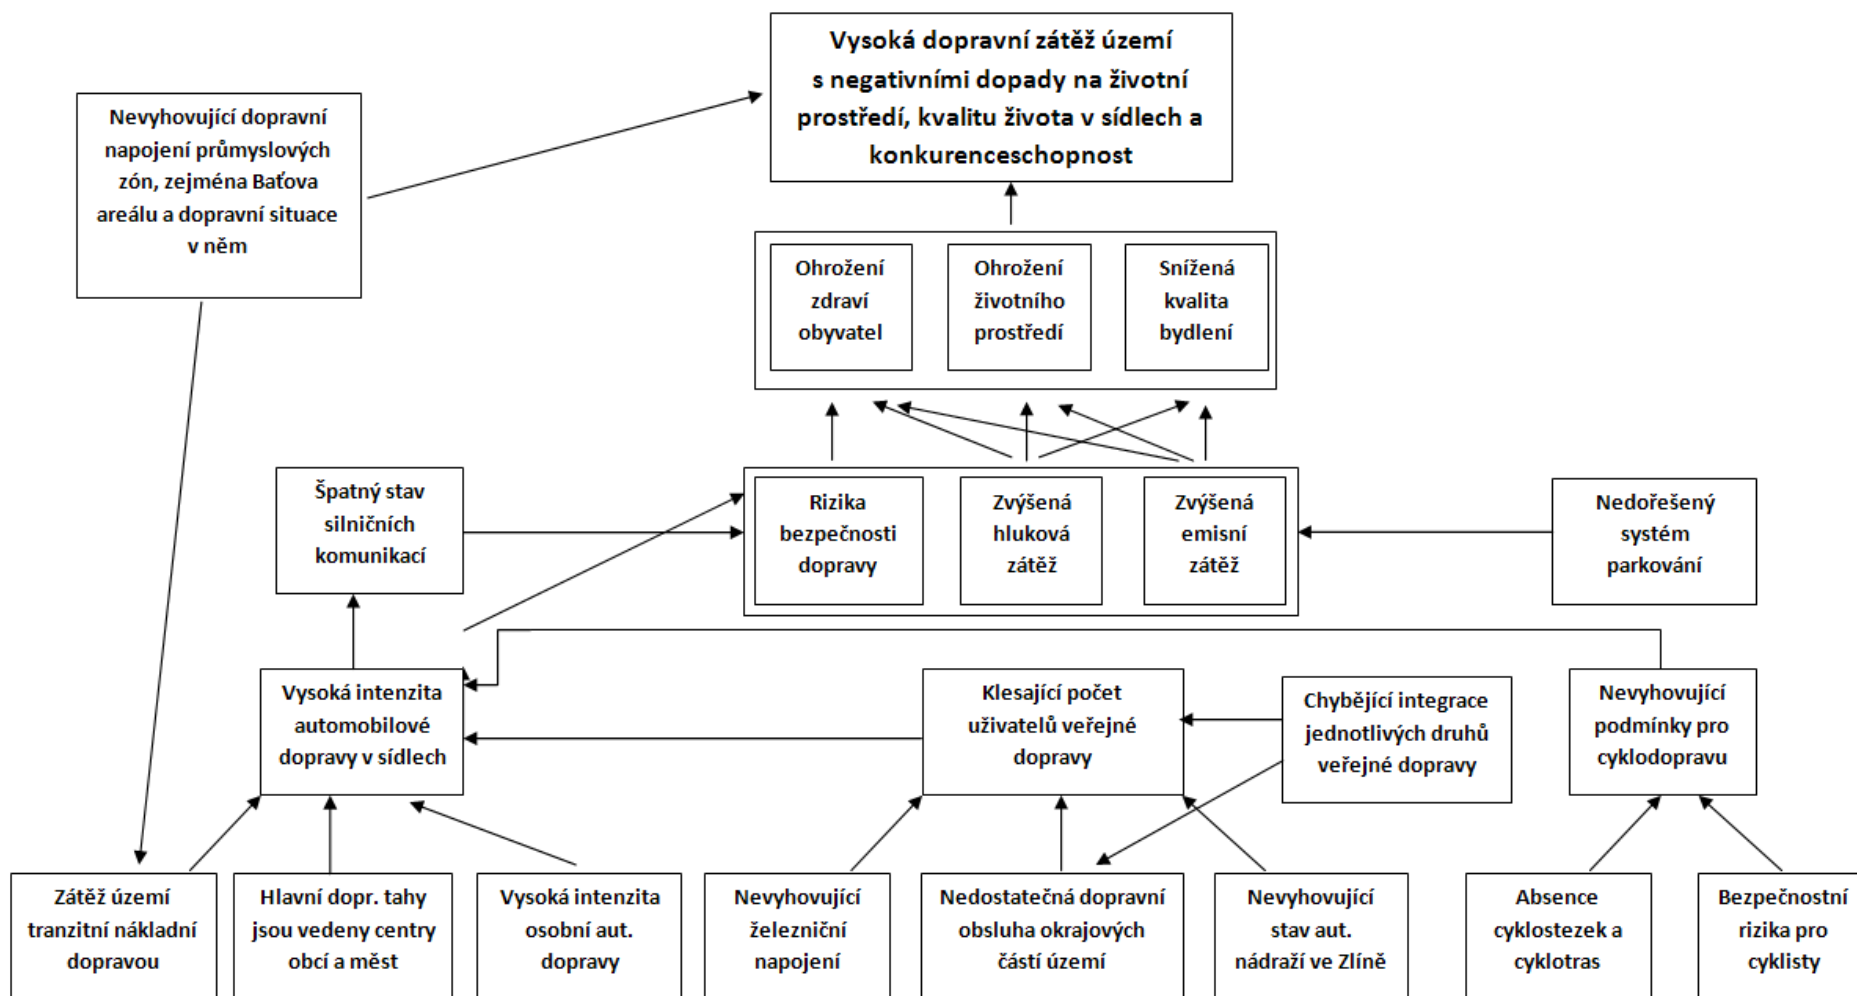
Vysoká dopravní zátěž území s negativními dopady na životní prostředí, kvalitu života v sídlech a konkurenceschopnost

Nevyhovující dopravní napojení průmyslových zón, zejména Baťova areálu a dopravní situace v něm

Ohrožení zdraví obyvatel

Ohrožení životního prostředí

Snížená kvalita bydlení

Špatný stav silničních komunikací

Rizika bezpečnosti dopravy

Zvýšená hluková zátěž

Zvýšená emisní zátěž

Nedořešený systém parkování

Vysoká intenzita automobilové dopravy v sídlech

Klesající počet uživatelů veřejné dopravy

Chybějící integrace jednotlivých druhů veřejné dopravy

Nevyhovující podmínky pro cyklodopravu

Zátěž území tranzitní nákladní dopravou

Hlavní dopr. tahy jsou vedeny centry obcí a měst

Vysoká intenzita osobní aut. dopravy

Nevyhovující železniční napojení

Nedostatečná dopravní obsluha okrajových částí území

Nevyhovující stav aut. nádraží ve Zlíně

Absence cyklostezek a cyklotras

Bezpečnostní rizika pro cyklisty